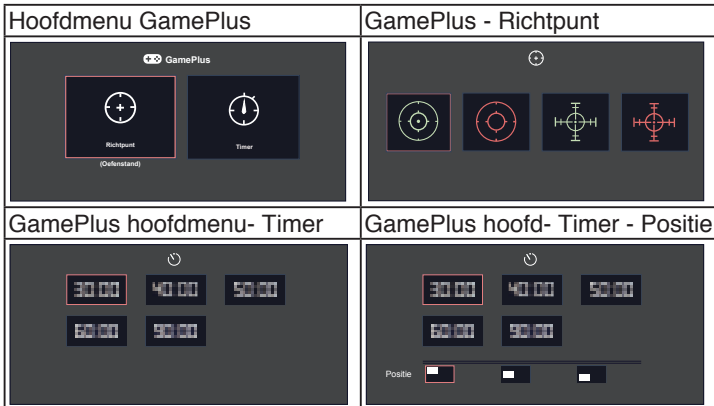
| Hoofdmenu GamePlus | GamePlus - Richtpunt |
|---|---|
| GamePlus<br>Richtpunt<br>(Oefenstand)<br>Timer | |
| GamePlus hoofdmenu- Timer | GamePlus hoofd- Timer - Positie |
| 30:00 40:00 50:00<br>60:00 90:00 | 30:00 40:00 50:00<br>60:00 90:00<br>Positie |